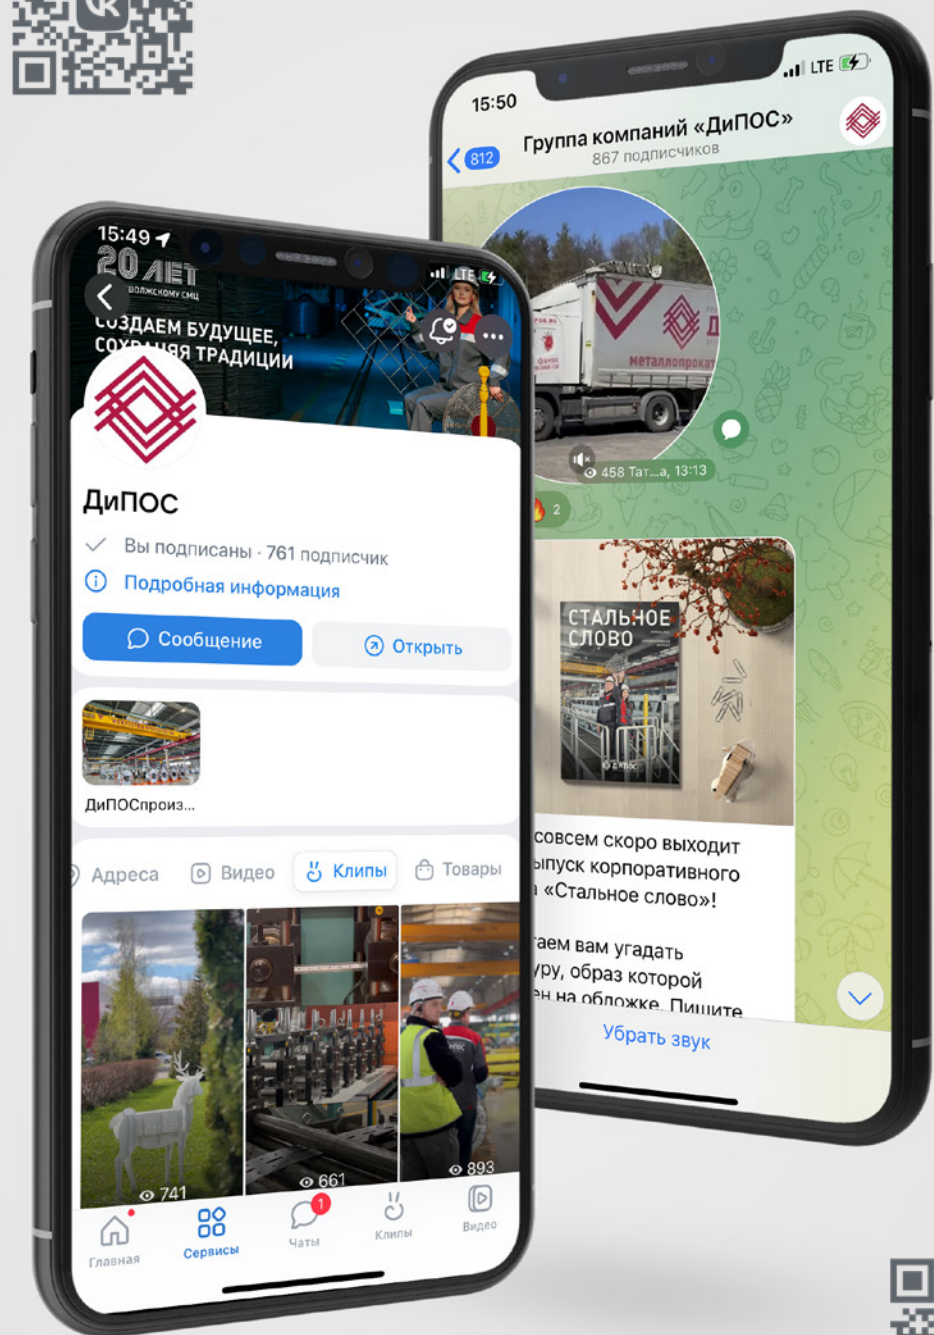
15:50
LTE
812
Группа компаний «ДиПОС»
867 подписчиков
металлопрокат
458 Тат...а, 13:13
2
СТАЛЬНОЕ СЛОВО
совсем скоро выходит
ыпуск корпоративного
«Стальное слово»!

аем вам угадать
уру, образ которой
н на обложке. Пишите
Убрать звук

15:49
20 ЛЕТ
ВОЛЖСКОМУ СМЦ
СОЗДАЕМ БУДУЩЕЕ,
СО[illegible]ЯЯ ТРАДИЦИИ
LTE
ДиПОС
Вы подписаны · 761 подписчик
Подробная информация
Сообщение
Открыть
ДиПОСпроиз...
Адреса
Видео
Клипы
Товары
741
661
893
Главная
Сервисы
1
Чаты
Клипы
Видео